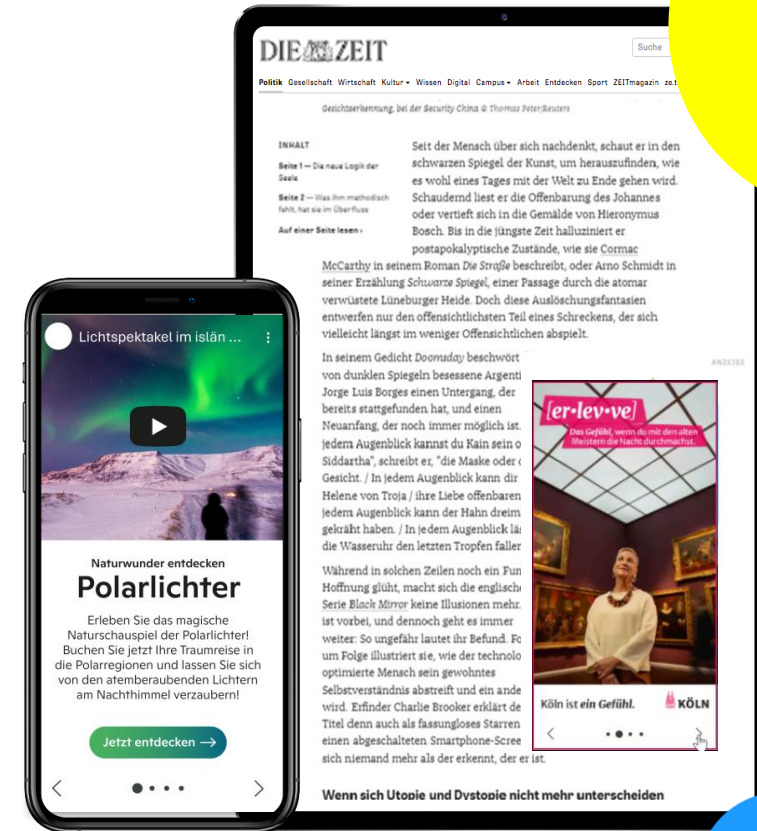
DIE ZEIT

Suche

Politik Gesellschaft Wirtschaft Kultur Wissen Digital Campus Arbeit Entdecken Sport ZEITmagazin ze.t

Gesichtserkennung, bei der Security China © Thomas Peter/Reuters

INHALT

Seite 1 — Die neue Logik der Seele

Seite 2 — Was ihm methodisch fehlt, hat sie im Überfluss

Auf einer Seite lesen ›

Seit der Mensch über sich nachdenkt, schaut er in den schwarzen Spiegel der Kunst, um herauszufinden, wie es wohl eines Tages mit der Welt zu Ende gehen wird. Schaudernd liest er die Offenbarung des Johannes oder vertieft sich in die Gemälde von Hieronymus Bosch. Bis in die jüngste Zeit halluziniert er postapokalyptische Zustände, wie sie Cormac McCarthy in seinem Roman Die Straße beschreibt, oder Arno Schmidt in seiner Erzählung Schwarze Spiegel, einer Passage durch die atomar verwüstete Lüneburger Heide. Doch diese Auslöschungsfantasien entwerfen nur den offensichtlichsten Teil eines Schreckens, der sich vielleicht längst im weniger Offensichtlichen abspielt.

In seinem Gedicht Doomsday beschwört von dunklen Spiegeln besessene Argenti Jorge Luis Borges einen Untergang, der bereits stattgefunden hat, und einen Neuanfang, der noch immer möglich ist. jedem Augenblick kannst du Kain sein o Siddartha", schreibt er, "die Maske oder c Gesicht. / In jedem Augenblick kann dir Helene von Troja / ihre Liebe offenbaren jedem Augenblick kann der Hahn dreim gekräht haben. / In jedem Augenblick läs die Wasseruhr den letzten Tropfen faller

Während in solchen Zeilen noch ein Fun Hoffnung glüht, macht sich die englische Serie Black Mirror keine Illusionen mehr. ist vorbei, und dennoch geht es immer weiter: So ungefähr lautet ihr Befund. Fo um Folge illustriert sie, wie der technolo optimierte Mensch sein gewohntes Selbstverständnis abstreift und ein ande wird. Erfinder Charlie Brooker erklärt de Titel denn auch als fassungsloses Starren einen abgeschalteten Smartphone-Scree sich niemand mehr als der erkennt, der er ist.

Wenn sich Utopie und Dystopie nicht mehr unterscheiden

ANZEIGE

[er·lev·ve]

Das Gefühl, wenn du mit den alten Meistern die Nacht durchmachst.

Köln ist ein Gefühl.

KÖLN

Lichtspektakel im islän ...

Naturwunder entdecken

Polarlichter

Erleben Sie das magische Naturschauspiel der Polarlichter! Buchen Sie jetzt Ihre Traumreise in die Polarregionen und lassen Sie sich von den atemberaubenden Lichtern am Nachthimmel verzaubern!

Jetzt entdecken →